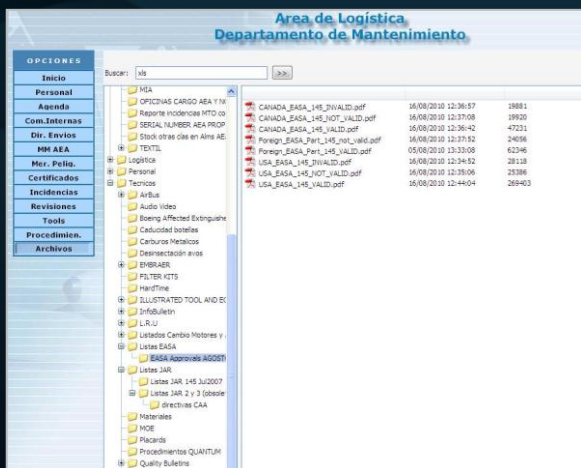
Area de Logística
Departamento de Mantenimiento

OPCIONES
Inicio
Personal
Agenda
Com.Internas
Dir. Envios
MM AEA
Mer. Peliq.
Certificados
Incidencias
Revisiones
Tools
Procedimien.
Archivos

Buscar: xls >>

MIA
OFICINAS CARGO AEA Y N
Reporte incidencias MTO co
SERIAL NUMBER AEA PROP
Stock otras cias en Alms AE
TEXTIL
Logistica
Personal
Tecnicos
AirBus
Audio Video
Boeing Affected Extinguishe
Caducidad botellas
Carburos Metalicos
Desinsectación avos
EMBRAER
FILTER KITS
HardTime
ILLUSTRATED TOOL AND E
InfoBulletin
L.R.U
Listados Cambio Motores y
Listas EASA
EASA Approvals AGOST
Listas JAR
Listas JAR 145 Jul2007
Listas JAR 2 y 3 (obsole
directivas CAA
Materiales
MOE
Placards
Procedimientos QUANTUM
Quality Bulletins

| | | |
|---|---|---|
| CANADA_EASA_145_INVALID.pdf | 16/08/2010 12:36:57 | 19881 |
| CANADA_EASA_145_NOT_VALID.pdf | 16/08/2010 12:37:08 | 19920 |
| CANADA_EASA_145_VALID.pdf | 16/08/2010 12:36:42 | 47231 |
| Foreign_EASA_Part_145_not_valid.pdf | 16/08/2010 12:37:52 | 24056 |
| Foreign_EASA_Part_145_VALID.pdf | 05/08/2010 13:33:08 | 62346 |
| USA_EASA_145_INVALID.pdf | 16/08/2010 12:34:52 | 28118 |
| USA_EASA_145_NOT_VALID.pdf | 16/08/2010 12:35:06 | 25386 |
| USA_EASA_145_VALID.pdf | 16/08/2010 12:44:04 | 269403 |